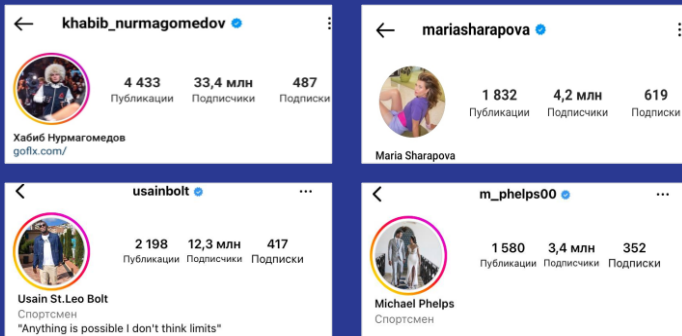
khabib_nurmagomedov

4 433 Публикации
33,4 млн Подписчики
487 Подписки

Хабиб Нурмагомедов
goflx.com/

mariasharapova

1 832 Публикации
4,2 млн Подписчики
619 Подписки

Maria Sharapova

usainbolt

2 198 Публикации
12,3 млн Подписчики
417 Подписки

Usain St.Leo Bolt
Спортсмен
"Anything is possible I don't think limits"

m_phelps00

1 580 Публикации
3,4 млн Подписчики
352 Подписки

Michael Phelps
Спортсмен